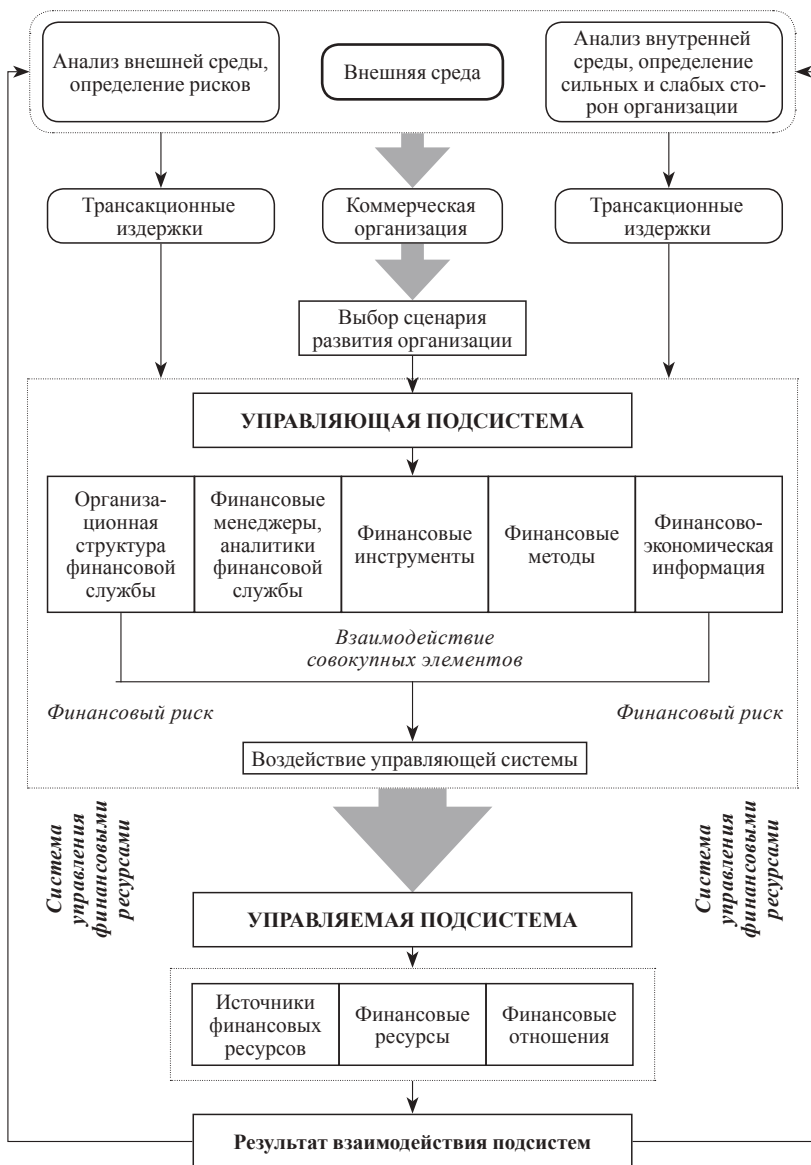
Анализ внешней среды, определение рисков

Внешняя среда

Анализ внутренней среды, определение сильных и слабых сторон организации

Трансакционные издержки

Коммерческая организация

Трансакционные издержки

Выбор сценария развития организации

УПРАВЛЯЮЩАЯ ПОДСИСТЕМА

| Организационная структура финансовой службы | Финансовые менеджеры, аналитики финансовой службы | Финансовые инструменты | Финансовые методы | Финансово-экономическая информация |
|---|---|---|---|---|

*Взаимодействие совокупных элементов*

*Финансовый риск*

*Финансовый риск*

Воздействие управляющей системы

*Система управления финансовыми ресурсами*

*Система управления финансовыми ресурсами*

УПРАВЛЯЕМАЯ ПОДСИСТЕМА

| Источники финансовых ресурсов | Финансовые ресурсы | Финансовые отношения |
|---|---|---|

Результат взаимодействия подсистем